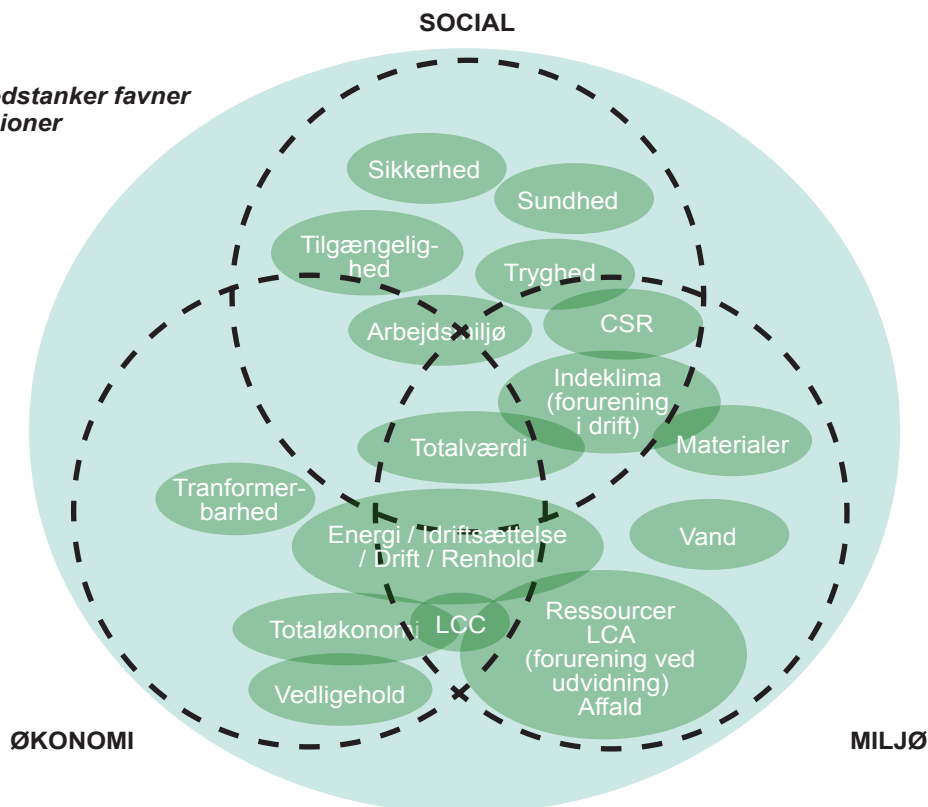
SOCIAL

dstanker favner
ioner

Sikkerhed

Sundhed

Tilgængelighed

Tryghed

Arbejdsmiljø

CSR

Indeklima (forurening i drift)

Materialer

Totalværdi

Tranformerbarhed

Energi / Idriftsættelse / Drift / Renhold

Vand

Totaløkonomi

LCC

Ressourcer LCA (forurening ved udvidning) Affald

Vedligehold

ØKONOMI

MILJØ